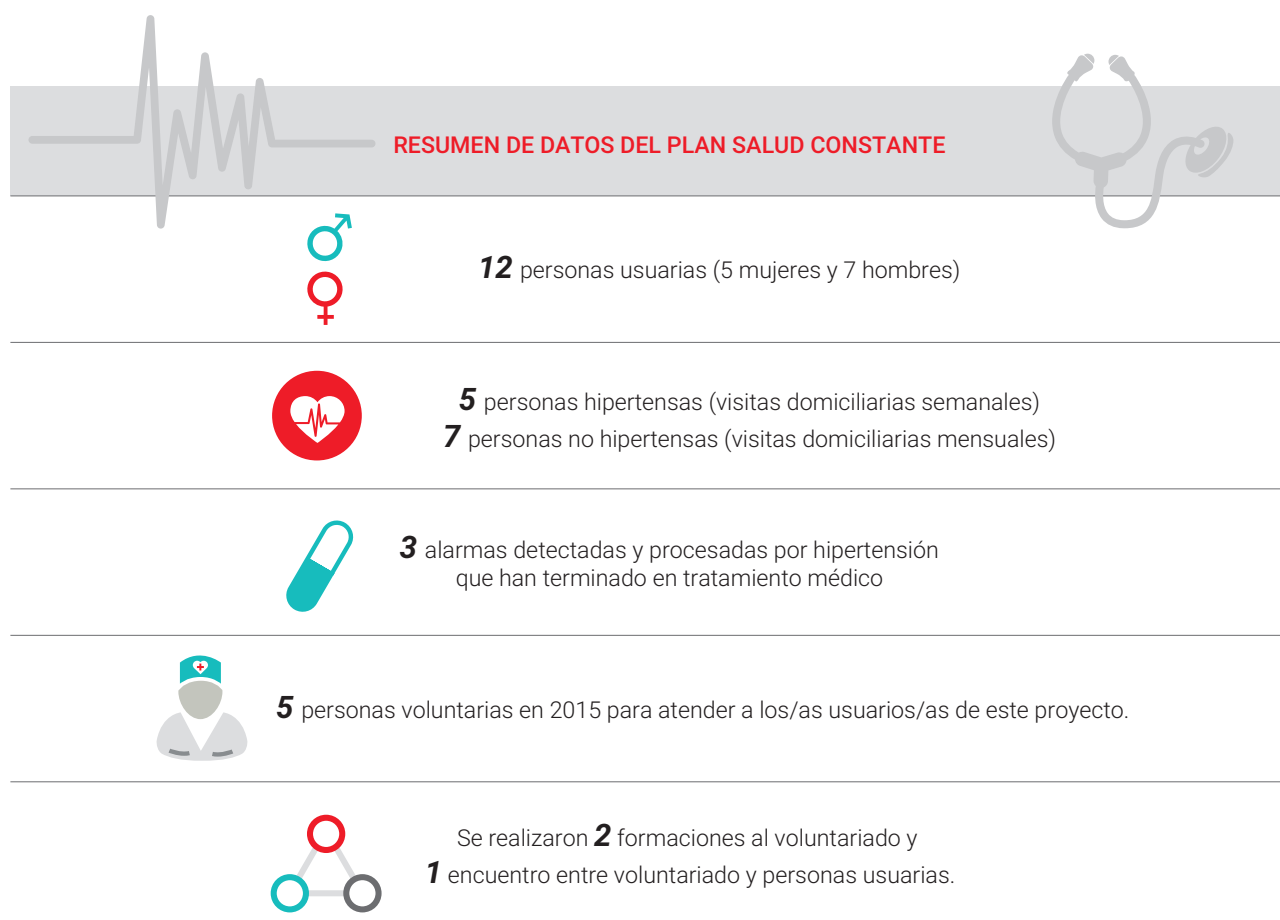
RESUMEN DE DATOS DEL PLAN SALUD CONSTANTE

12 personas usuarias (5 mujeres y 7 hombres)

5 personas hipertensas (visitas domiciliarias semanales)
7 personas no hipertensas (visitas domiciliarias mensuales)

3 alarmas detectadas y procesadas por hipertensión que han terminado en tratamiento médico

5 personas voluntarias en 2015 para atender a los/as usuarios/as de este proyecto.

Se realizaron 2 formaciones al voluntariado y
1 encuentro entre voluntariado y personas usuarias.